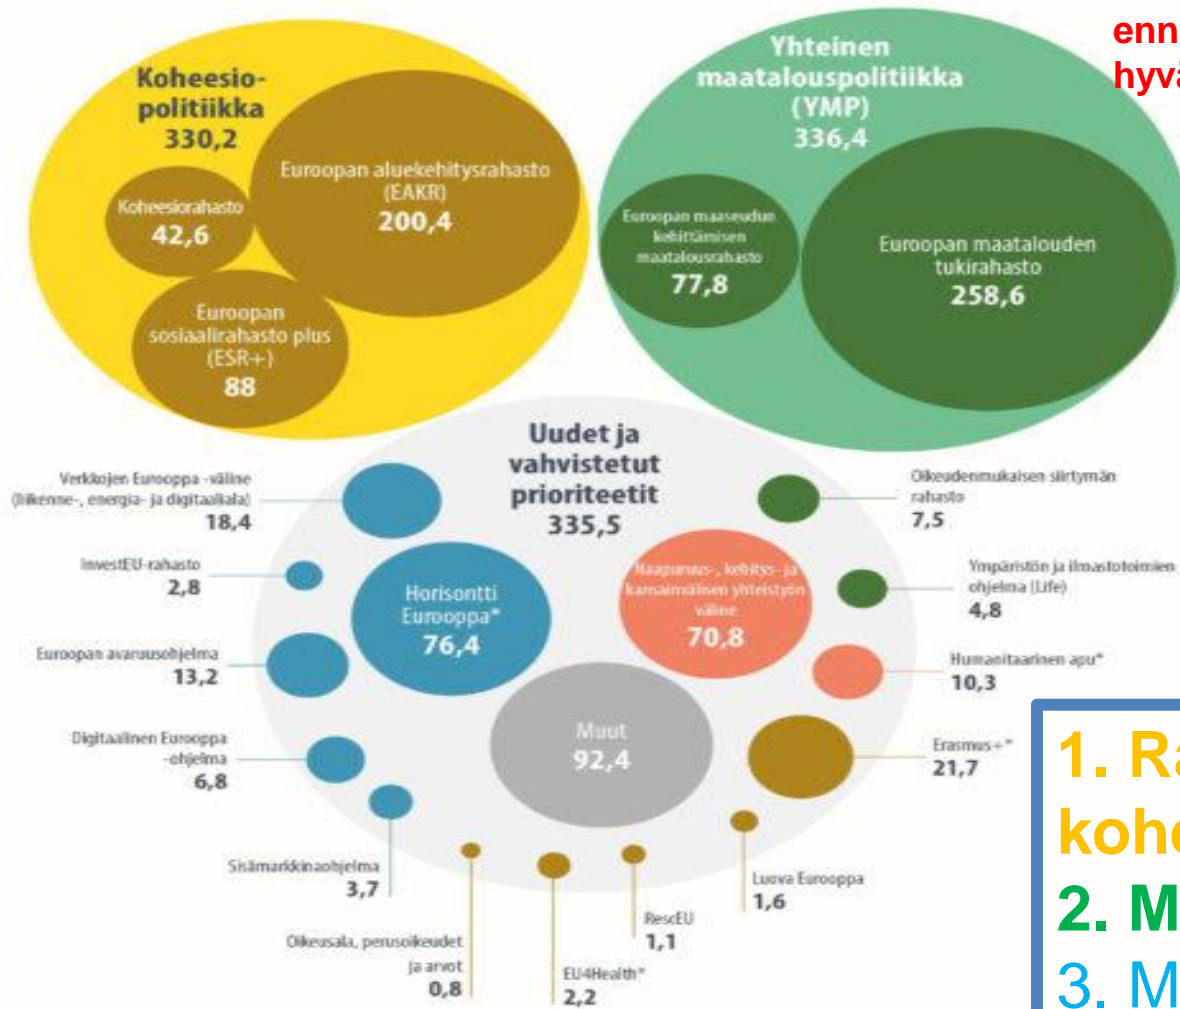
Koheesiopolitiikka
330,2

Euroopan aluekehitysrahasto (EAKR)
200,4

Koheesiorahasto
42,6

Euroopan sosiaalirahasto plus (ESR+)
88

Yhteinen maatalouspolitiikka (YMP)
336,4

Euroopan maaseudun kehittämisen maatalousrahasto
77,8

Euroopan maatalouden tukirahasto
258,6

enn
hyvä

Uudet ja vahvistetut prioriteetit
335,5

Verkkojen Eurooppa -väline (liikenne-, energia- ja digitaaliala)
18,4

InvestEU-rahasto
2,8

Euroopan avaruusohjelma
13,2

Digitaalinen Eurooppa -ohjelma
6,8

Sisämarkkinaohjelma
3,7

Oikeusala, perusoikeudet ja arvot
0,8

EU4Health*
2,2

RescEU
1,1

Luova Eurooppa
1,6

Horisontti Eurooppa*
76,4

Naapuruus-, kehitys- ja kansainvälisen yhteistyön väline
70,8

Muut
92,4

Oikeudenmukaisen siirtymän rahasto
7,5

Ympäristön ja ilmastotoimien ohjelma (Life)
4,8

Humanitaarinen apu*
10,3

Erasmus+*
21,7

1. Ra
koh
2. M
3. M